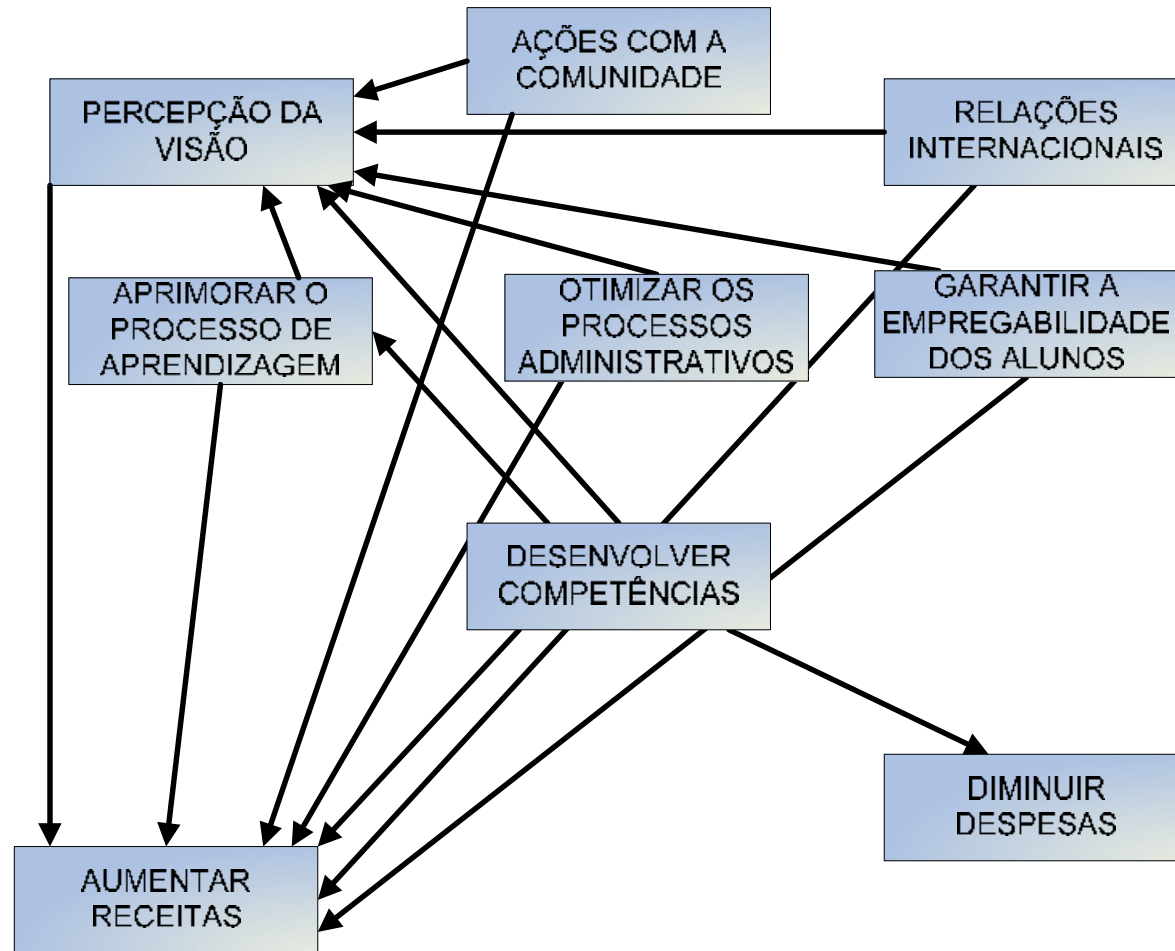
AÇÕES COM A COMUNIDADE

PERCEPÇÃO DA VISÃO

RELAÇÕES INTERNACIONAIS

APRIMORAR O PROCESSO DE APRENDIZAGEM

OTIMIZAR OS PROCESSOS ADMINISTRATIVOS

GARANTIR A EMPREGABILIDADE DOS ALUNOS

DESENVOLVER COMPETÊNCIAS

DIMINUIR DESPESAS

AUMENTAR RECEITAS